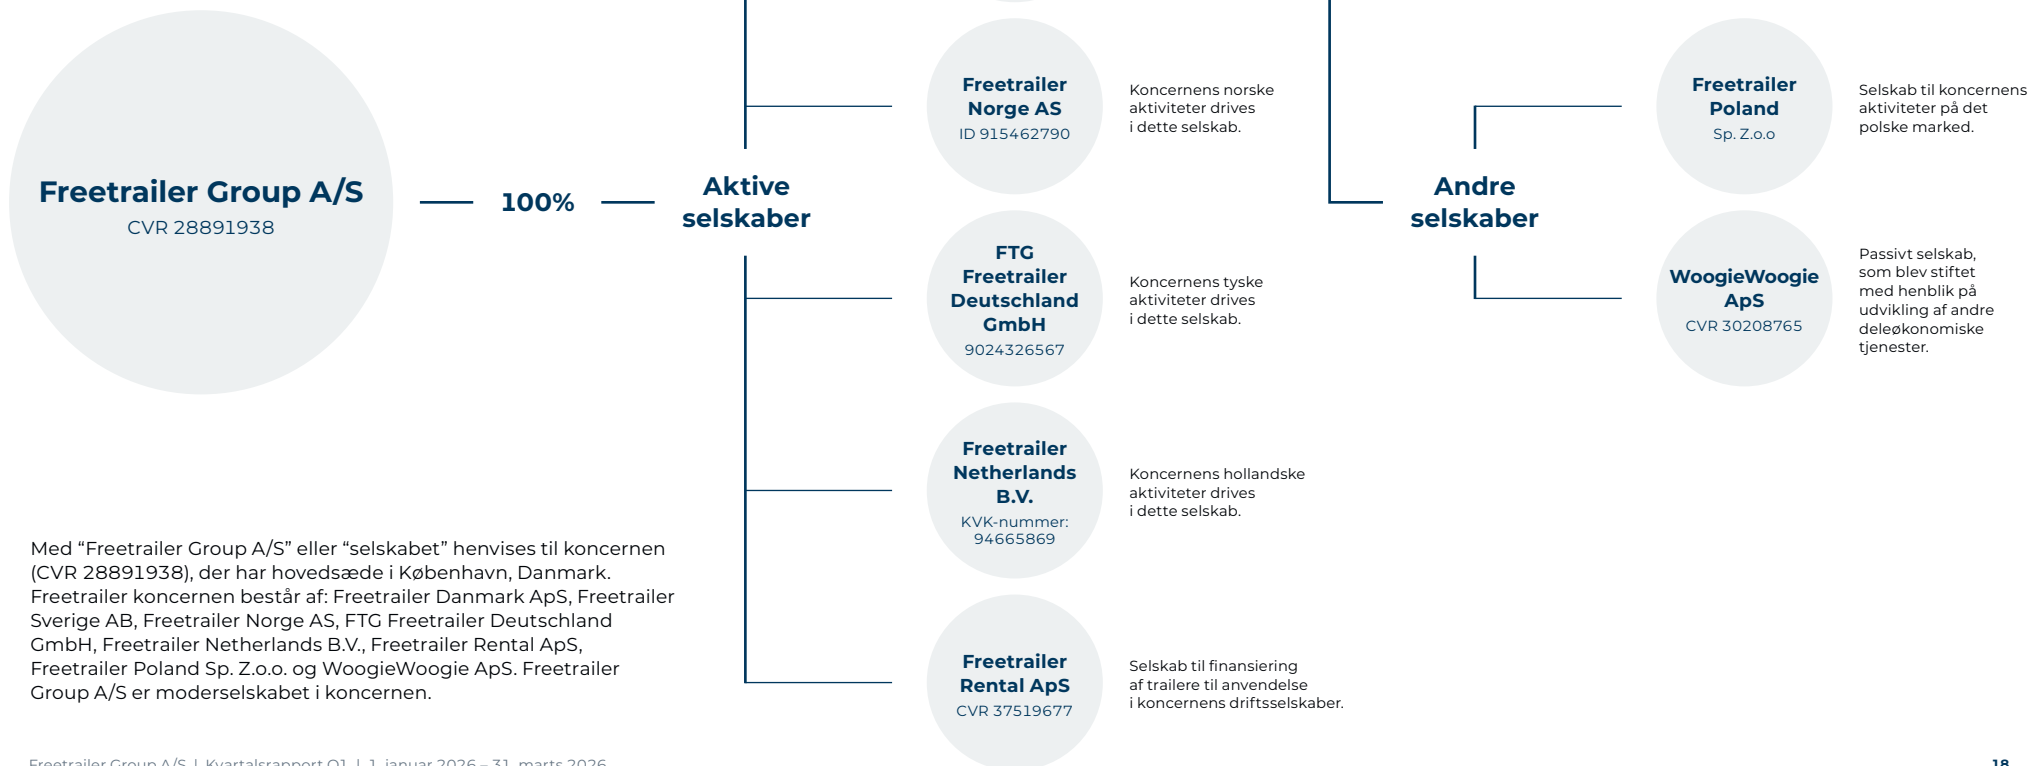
Freetrailer Group A/S
CVR 28891938

100%

Aktive selskaber

Freetrailer Norge AS
ID 915462790

Koncernens norske aktiviteter drives i dette selskab.

FTG Freetrailer Deutschland GmbH
9024326567

Koncernens tyske aktiviteter drives i dette selskab.

Freetrailer Netherlands B.V.
KVK-nummer: 94665869

Koncernens hollandske aktiviteter drives i dette selskab.

Freetrailer Rental ApS
CVR 37519677

Selskab til finansiering af trailere til anvendelse i koncernens driftsselskaber.

Andre selskaber

Freetrailer Poland
Sp. Z.o.o

Selskab til koncernens aktiviteter på det polske marked.

WoogieWoogie ApS
CVR 30208765

Passivt selskab, som blev stiftet med henblik på udvikling af andre deleøkonomiske tjenester.

Med "Freetrailer Group A/S" eller "selskabet" henvises til koncernen (CVR 28891938), der har hovedsæde i København, Danmark. Freetrailer koncernen består af: Freetrailer Danmark ApS, Freetrailer Sverige AB, Freetrailer Norge AS, FTG Freetrailer Deutschland GmbH, Freetrailer Netherlands B.V., Freetrailer Rental ApS, Freetrailer Poland Sp. Z.o.o. og WoogieWoogie ApS. Freetrailer Group A/S er moderselskabet i koncernen.

Freetrailer Group A/S | Kvartalsrapport Q1 | 1. januar 2026 – 31. marts 2026

18